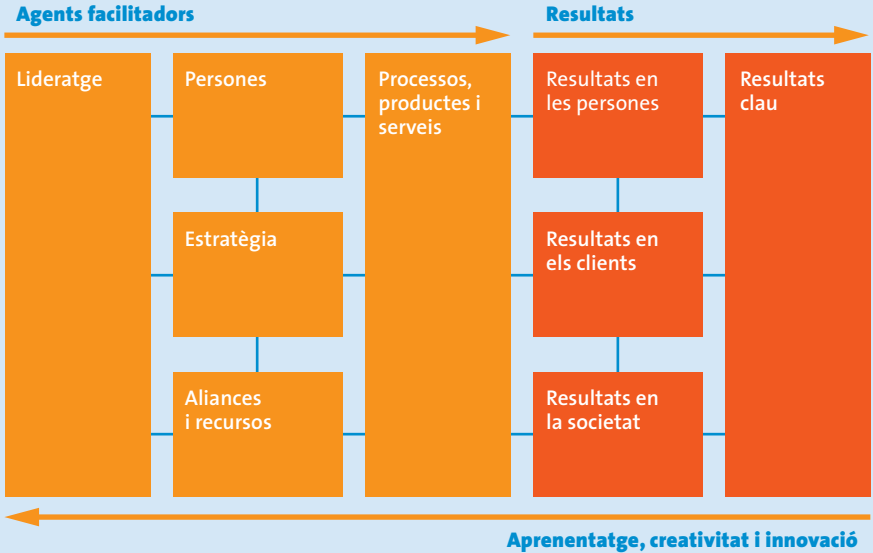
Agents facilitadors

Resultats

Lideratge

Persones

Estratègia

Aliances i recursos

Processos, productes i serveis

Resultats en les persones

Resultats en els clients

Resultats en la societat

Resultats clau

Aprenentatge, creativitat i innovació